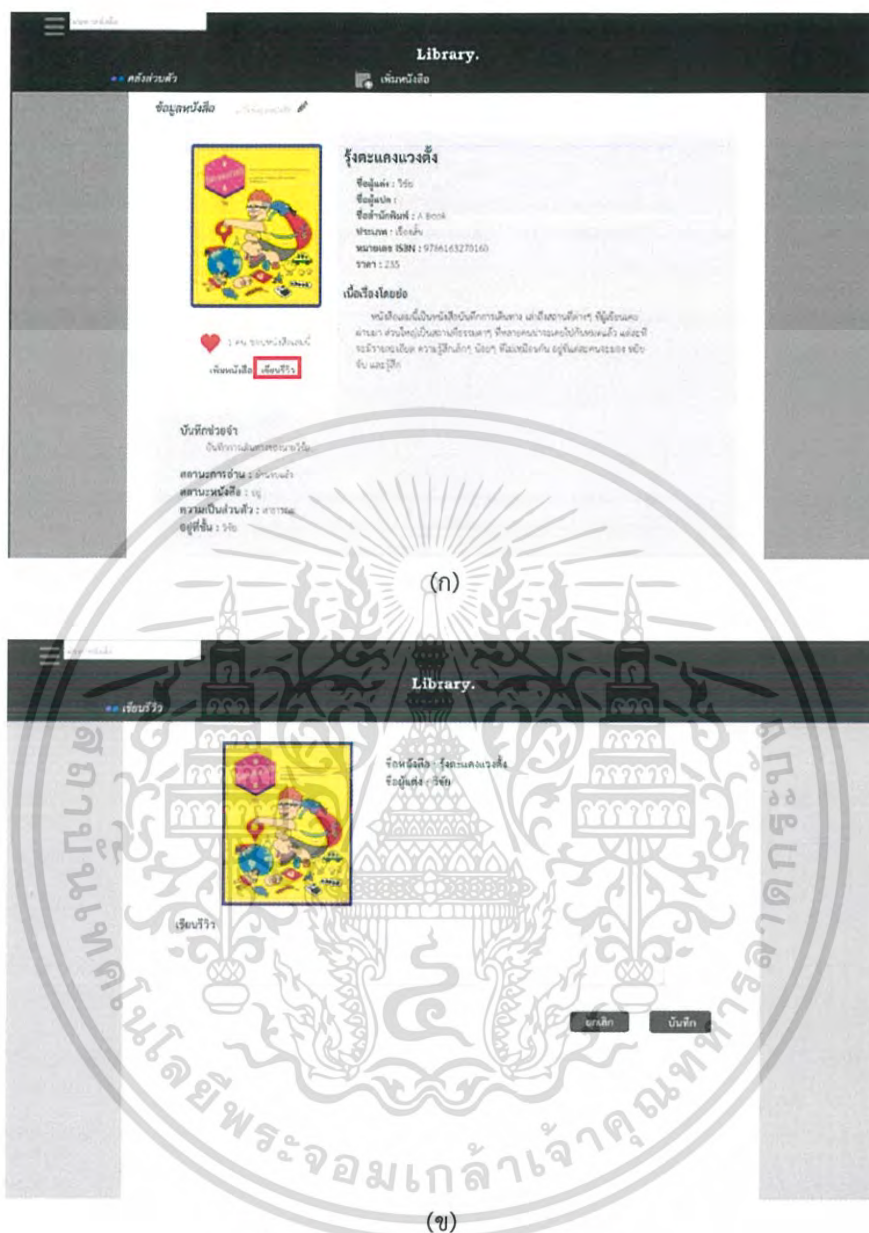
Library.

คลังส่วนตัว

เพิ่มหนังสือ

ข้อมูลหนังสือ

รุ้งตะแคงแวงตั้ง

ชื่อผู้แต่ง : วิชัย
ชื่อผู้แปล :
ชื่อสำนักพิมพ์ : A Book
ประเภท : เรื่องสั้น
หมายเลข ISBN : 9786163270160
ราคา : 235

เนื้อเรื่องโดยย่อ

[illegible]

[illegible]

เพิ่มหนังสือ เขียนรีวิว

บันทึกช่วยจำ

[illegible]

สถานะการอ่าน : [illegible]
สถานะหนังสือ : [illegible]
ความเป็นส่วนตัว : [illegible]
อยู่ที่ชั้น : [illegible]

(ก)

Library.

เขียนรีวิว

ชื่อหนังสือ : รุ้งตะแคงแวงตั้ง
ชื่อผู้แต่ง : วิชัย

เขียนรีวิว

ยกเลิก บันทึก

(ข)

มหาวิทยาลัยเทคโนโลยีพระจอมเกล้าเจ้าคุณทหารลาดกระบัง